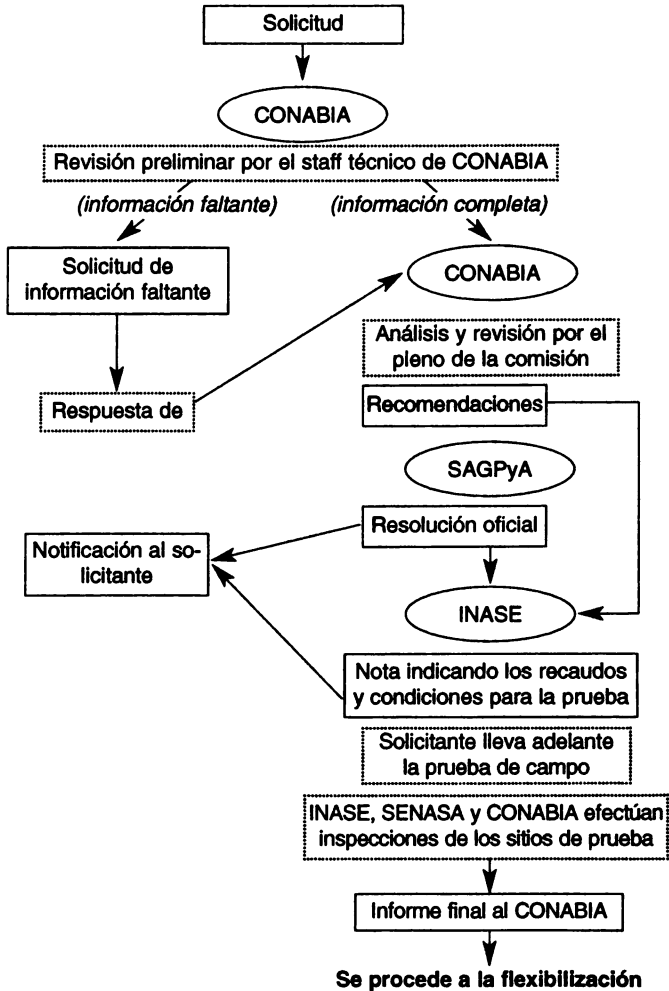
Solicitud

CONABIA

Revisión preliminar por el staff técnico de CONABIA

(información faltante)

(información completa)

Solicitud de información faltante

CONABIA

Análisis y revisión por el pleno de la comisión

Respuesta de

Recomendaciones

SAGPyA

Resolución oficial

Notificación al solicitante

INASE

Nota indicando los recaudos y condiciones para la prueba

Solicitante lleva adelante la prueba de campo

INASE, SENASA y CONABIA efectúan inspecciones de los sitios de prueba

Informe final al CONABIA

Se procede a la flexibilización